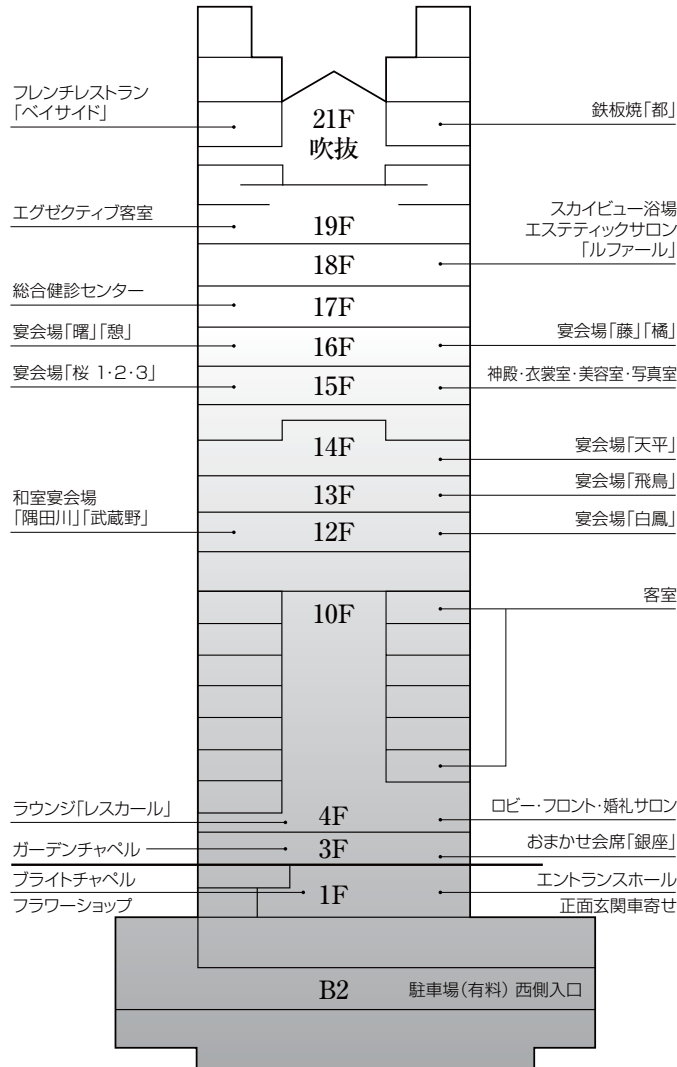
フレンチレストラン
「ベイサイド」

21F
吹抜

鉄板焼「都」

エグゼクティブ客室

19F

スカイビュー浴場
エステティックサロン
「ルファール」

18F

総合健診センター

17F

宴会場「曙」「憩」

16F

宴会場「藤」「橘」

宴会場「桜 1･2･3」

15F

神殿･衣裳室･美容室･写真室

14F

宴会場「天平」

和室宴会場
「隅田川」「武蔵野」

13F

宴会場「飛鳥」

12F

宴会場「白鳳」

10F

客室

ラウンジ「レスカール」

4F

ロビー･フロント･婚礼サロン

ガーデンチャペル

3F

おまかせ会席「銀座」

ブライトチャペル
フラワーショップ

1F

エントランスホール
正面玄関車寄せ

B2

駐車場（有料） 西側入口